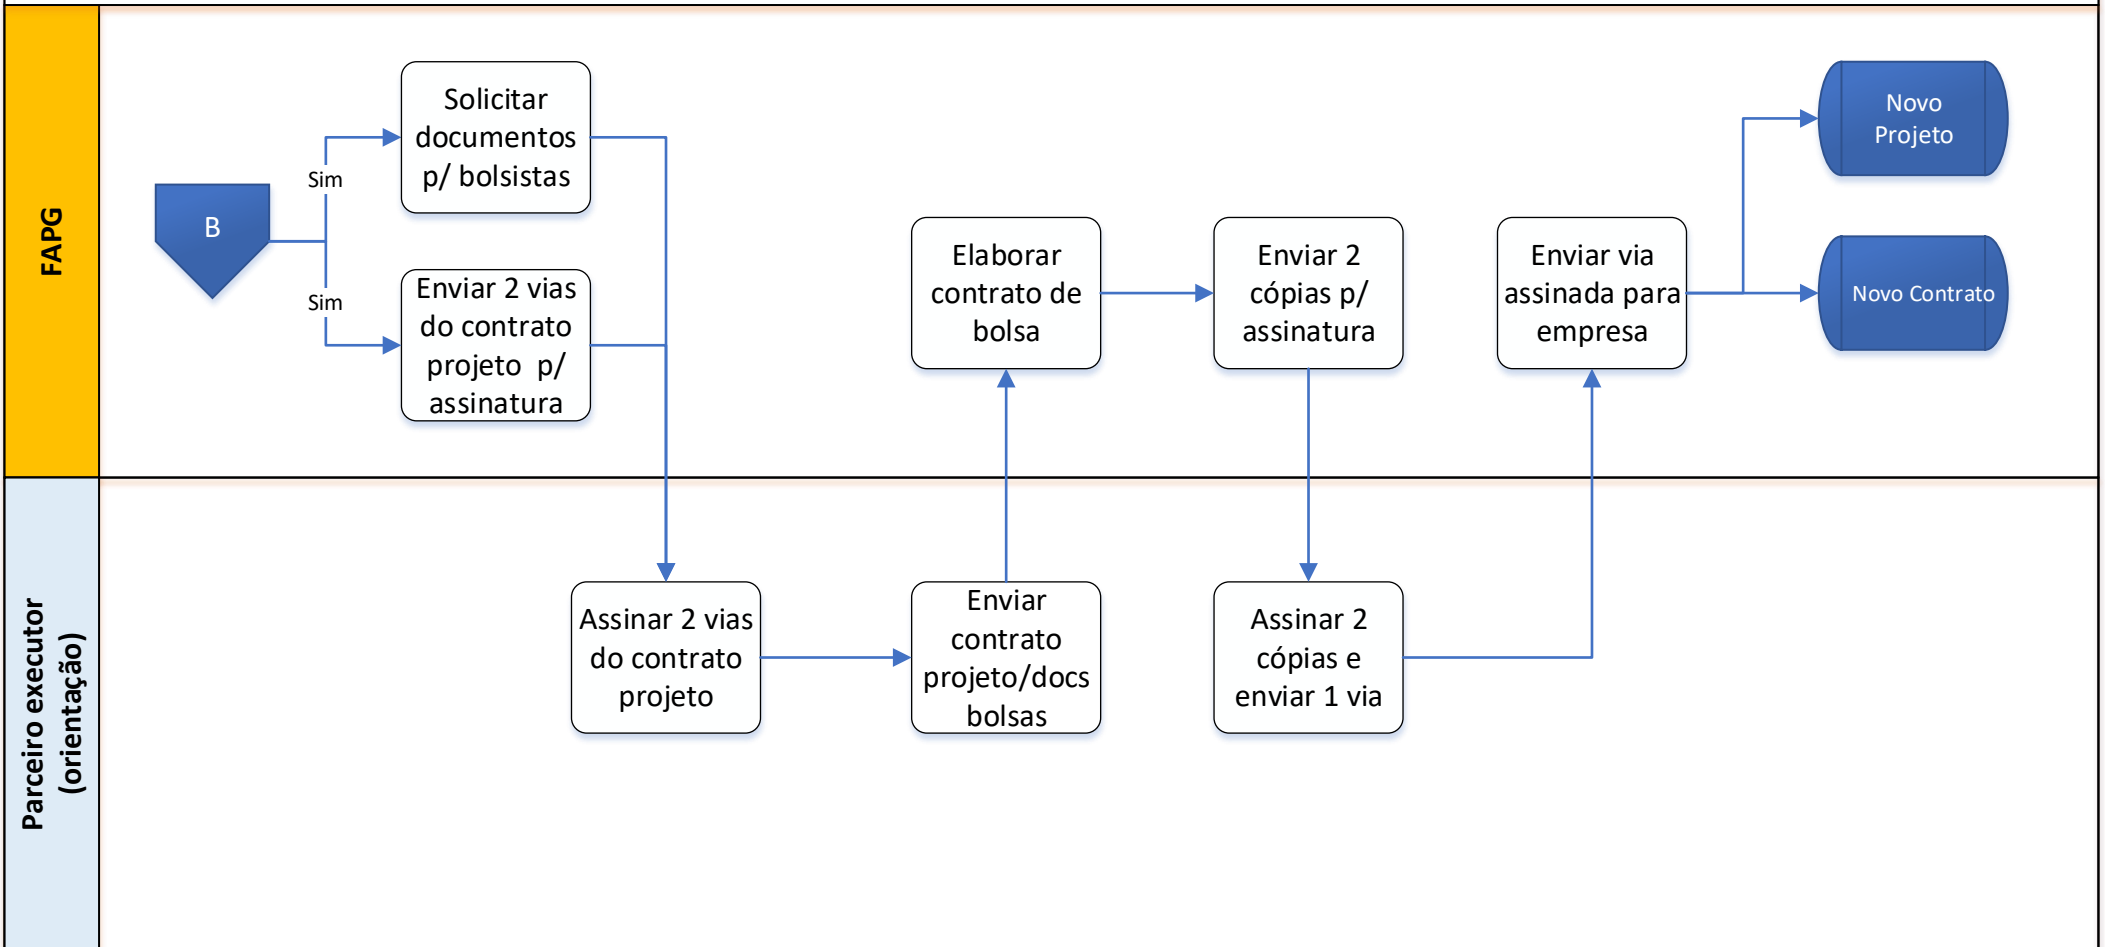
FAPG

B

Sim

Sim

Solicitar documentos p/ bolsistas

Enviar 2 vias do contrato projeto p/ assinatura

Elaborar contrato de bolsa

Enviar 2 cópias p/ assinatura

Enviar via assinada para empresa

Novo Projeto

Novo Contrato

Parceiro executor (orientação)

Assinar 2 vias do contrato projeto

Enviar contrato projeto/docs bolsas

Assinar 2 cópias e enviar 1 via